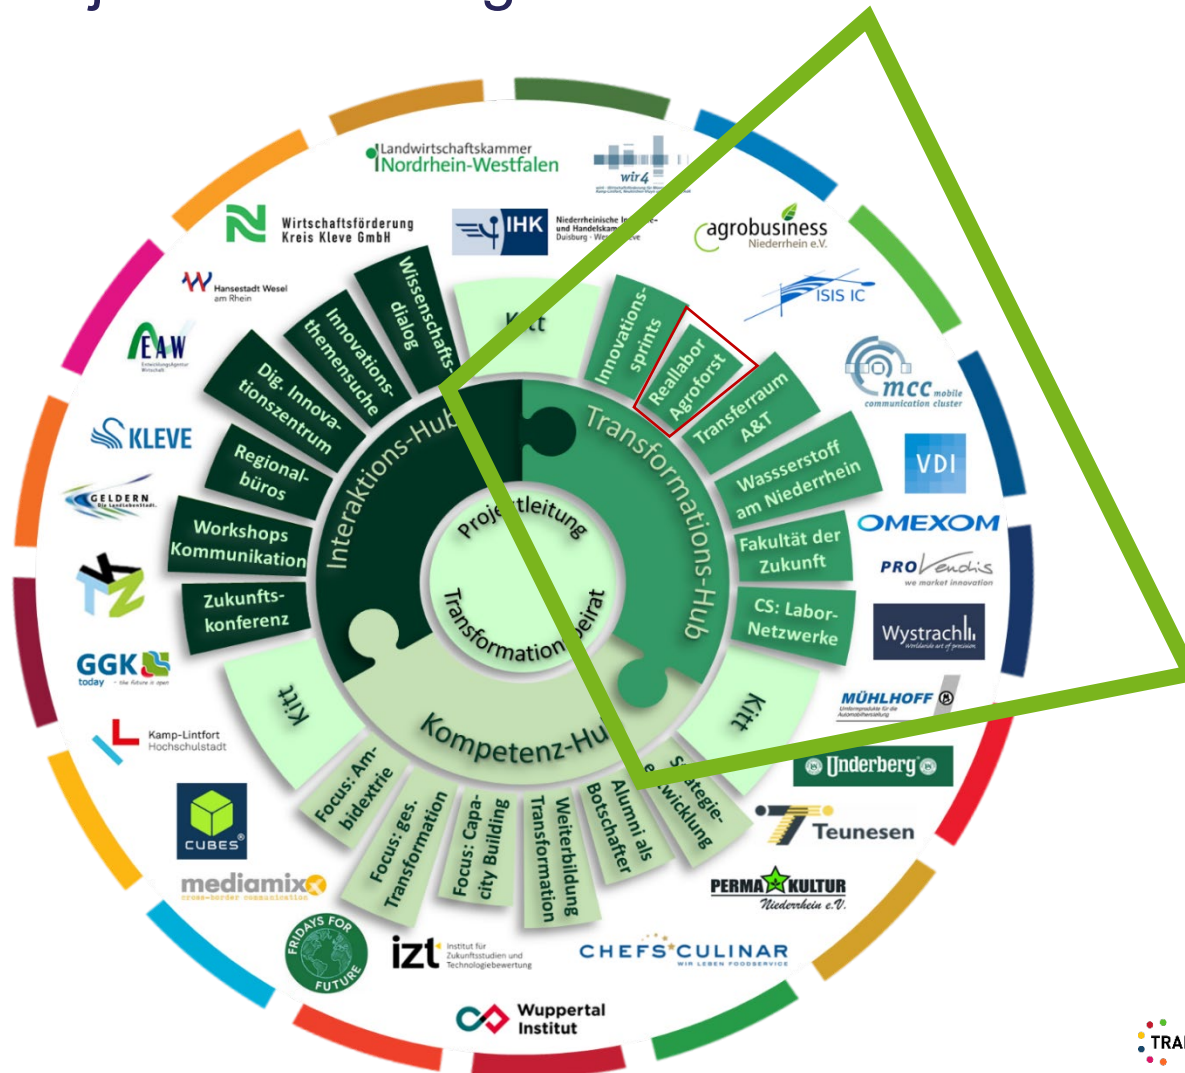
Landwirtschaftskammer Nordrhein-Westfalen

wir4

Wirtschaftsförderung Kreis Kleve GmbH

IHK Niederrheinische Industrie- und Handelskammer Duisburg - Wesel - Kleve

agrobusiness Niederrhein e.V.

Hansestadt Wesel am Rhein

ISIS IC

EAW

mcc mobile communication cluster

KLEVE

VDI

GELDERN

OMEXOM

PROVendis we market innovation

Wystrach

GGK today

MÜHLHOFF

Kamp-Lintfort Hochschulstadt

Underberg

Teunesen

CUBES

mediamix cross-border communication

PERMA KULTUR Niederrhein e.V.

FRIDAYS FOR FUTURE

izt Institut für Zukunftsstudien und Technologiebewertung

CHEFS CULINAR WIR LEBEN FOODSERVICE

Wuppertal Institut

Wissenschafts-dialog

Innovations-themensuche

Dig. Innova-tionszentrum

Regional-büros

Workshops Kommunikation

Zukunfts-konferenz

Kitt

Interaktions-Hub

Innovations-sprints

Reallabor Agroforst

Transferraum A&T

Wassserstoff am Niederrhein

Fakultät der Zukunft

CS: Labor-Netzwerke

Transformations-Hub

Projektleitung

Transformationsbeirat

Kitt

Kitt

Kompetenz-Hub

Focus: Am-bidextrie

Focus: ges. Transformation

Focus: Capa-city Building

Transformation

Weiterbildung

Alumni als Botschafter

Strategie-entwicklung

TRA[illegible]